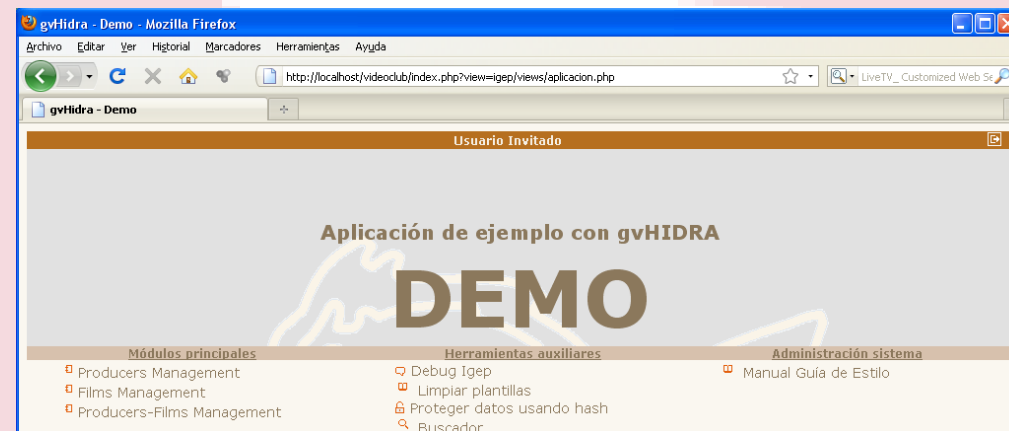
gvHidra - Demo - Mozilla Firefox

Archivo Editar Ver Historial Marcadores Herramientas Ayuda

http://localhost/videoclub/index.php?view=igep/views/aplicacion.php

LiveTV_ Customized Web Se

gvHidra - Demo

Usuario Invitado

Aplicación de ejemplo con gvHIDRA

DEMO

Módulos principales

Producers Management

Films Management

Producers-Films Management

Herramientas auxiliares

Debug Igep

Limpiar plantillas

Proteger datos usando hash

Buscador

Administración sistema

Manual Guía de Estilo